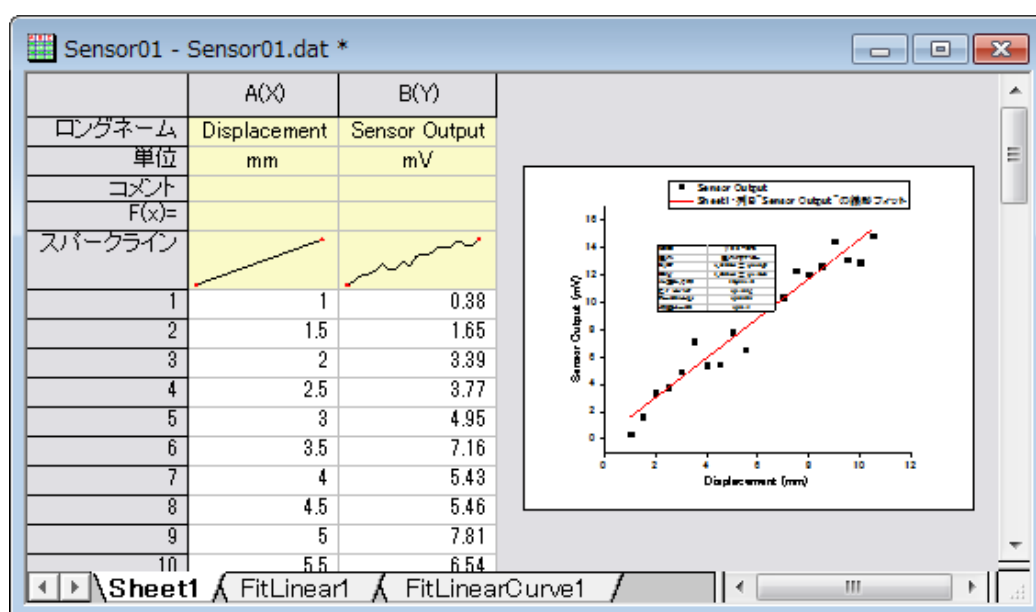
Sensor01 - Sensor01.dat *

| | A(X) | B(Y) |
|---|---|---|
| ロングネーム | Displacement | Sensor Output |
| 単位 | mm | mV |
| コメント | | |
| F(x)= | | |
| スパークライン | | |
| 1 | 1 | 0.38 |
| 2 | 1.5 | 1.65 |
| 3 | 2 | 3.39 |
| 4 | 2.5 | 3.77 |
| 5 | 3 | 4.95 |
| 6 | 3.5 | 7.16 |
| 7 | 4 | 5.43 |
| 8 | 4.5 | 5.46 |
| 9 | 5 | 7.81 |
| 10 | 5.5 | 6.54 |

Sensor Output
Sheet1 - 列B "Sensor Output" の線形フィット

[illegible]

Sensor Output (mV)
0 2 4 6 8 10 12 14 16
0 2 4 6 8 10 12
Displacement (mm)

Sheet1 FitLinear1 FitLinearCurve1
III